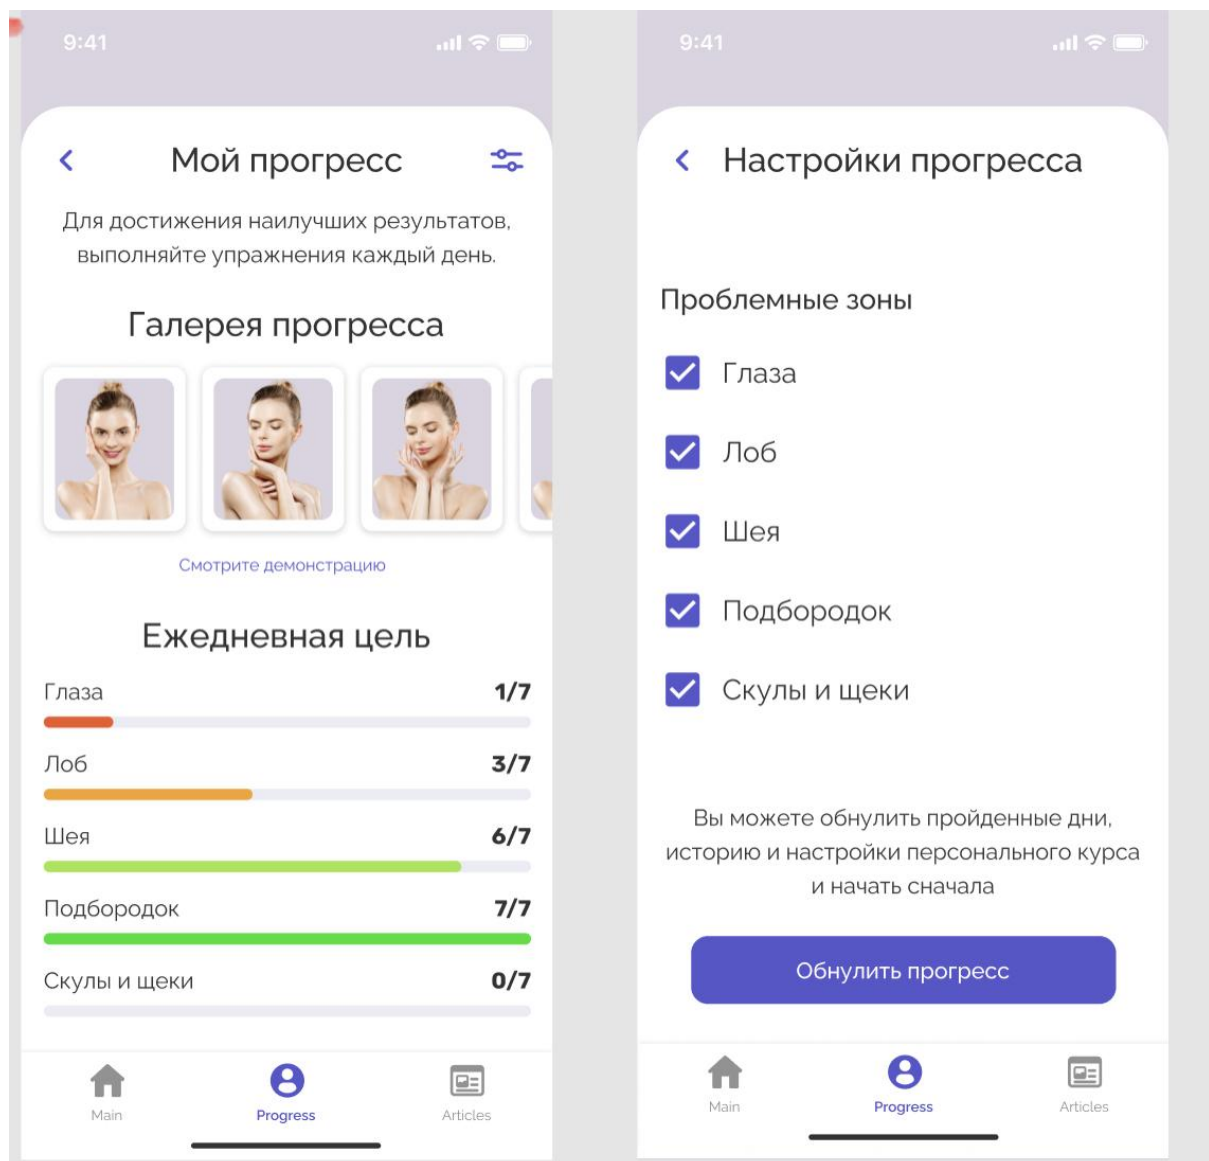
9:41

Мой прогресс

Для достижения наилучших результатов, выполняйте упражнения каждый день.

Галерея прогресса

Смотрите демонстрацию

Ежедневная цель

Глаза 1/7

Лоб 3/7

Шея 6/7

Подбородок 7/7

Скулы и щеки 0/7

Main Progress Articles

9:41

Настройки прогресса

Проблемные зоны

Глаза

Лоб

Шея

Подбородок

Скулы и щеки

Вы можете обнулить пройденные дни, историю и настройки персонального курса и начать сначала

Обнулить прогресс

Main Progress Articles